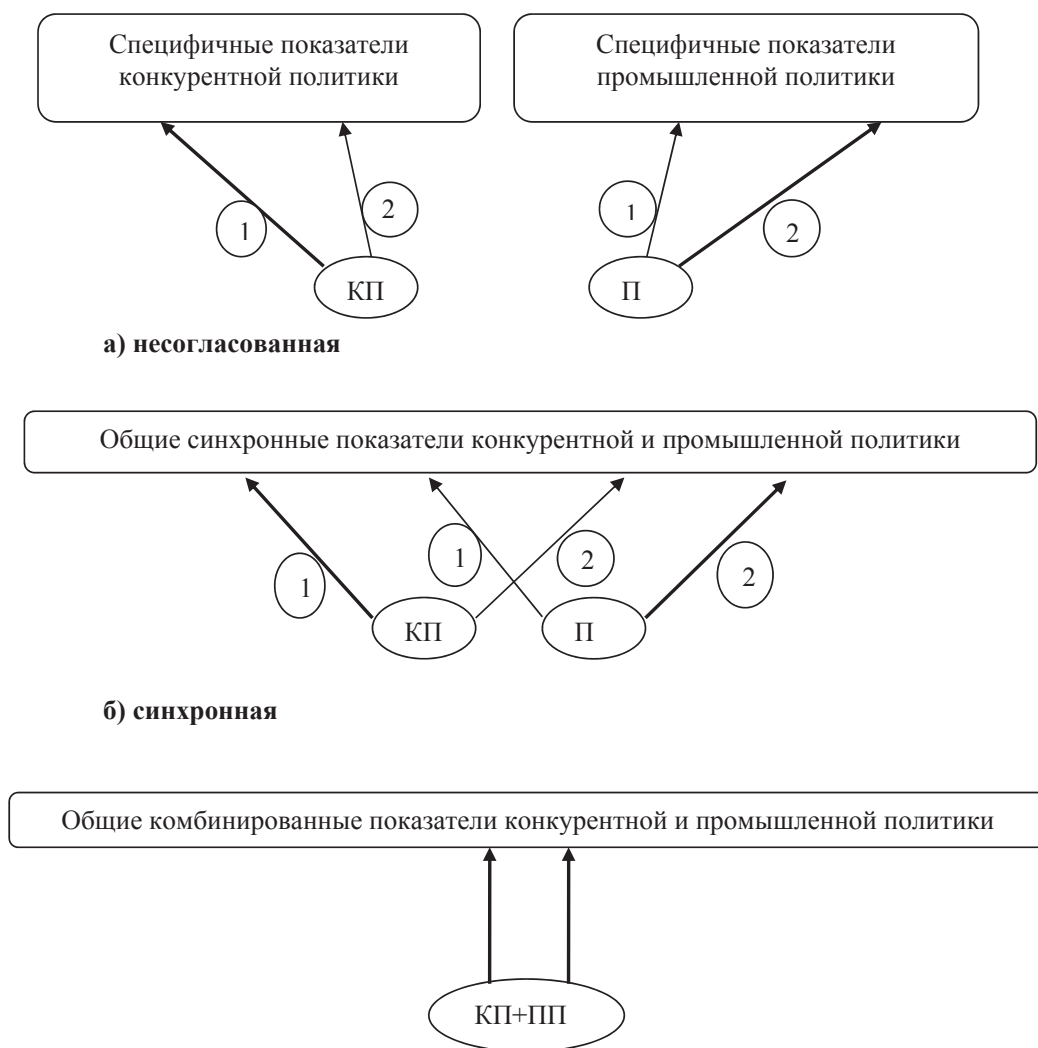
Специфичные показатели конкурентной политики

Специфичные показатели промышленной политики

1

2

КП

1

2

П

а) несогласованная

Общие синхронные показатели конкурентной и промышленной политики

1

1

2

2

КП

П

б) синхронная

Общие комбинированные показатели конкурентной и промышленной политики

КП+ПП